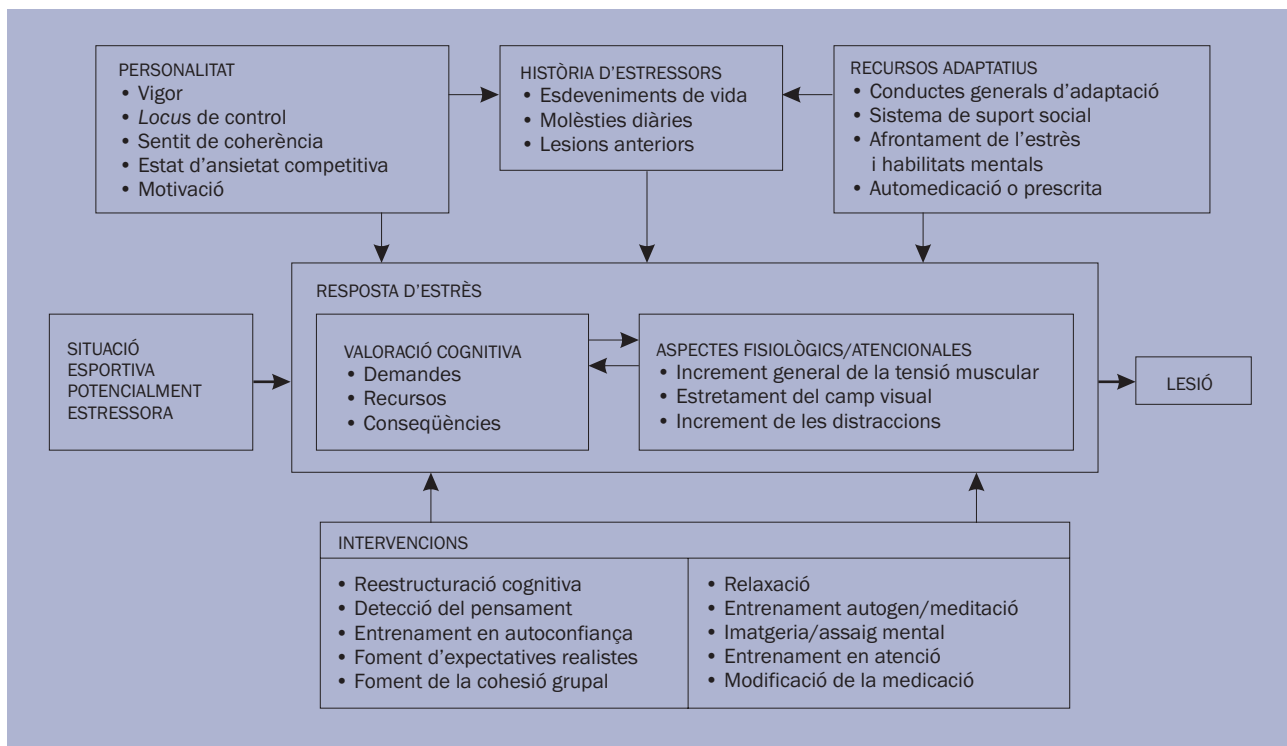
PERSONALITAT
• Vigor
• Locus de control
• Sentit de coherència
• Estat d'ansietat competitiva
• Motivació

HISTÒRIA D'ESTRESSORS
• Esdeveniments de vida
• Molèsties diàries
• Lesions anteriors

RECURSOS ADAPTATIUS
• Conductes generals d'adaptació
• Sistema de suport social
• Afrontament de l'estrès i habilitats mentals
• Automedicació o prescrita

SITUACIÓ ESPORTIVA POTENCIALMENT ESTRESSORA

RESPOSTA D'ESTRÈS

VALORACIÓ COGNITIVA
• Demandes
• Recursos
• Conseqüències

ASPECTES FISIOLÒGICS/ATENCIONALS
• Increment general de la tensió muscular
• Estretament del camp visual
• Increment de les distraccions

LESIÓ

INTERVENCIONS
• Reestructuració cognitiva
• Detecció del pensament
• Entrenament en autoconfiança
• Foment d'expectatives realistes
• Foment de la cohesió grupal

• Relaxació
• Entrenament autogen/meditació
• Imatgeria/assaig mental
• Entrenament en atenció
• Modificació de la medicació